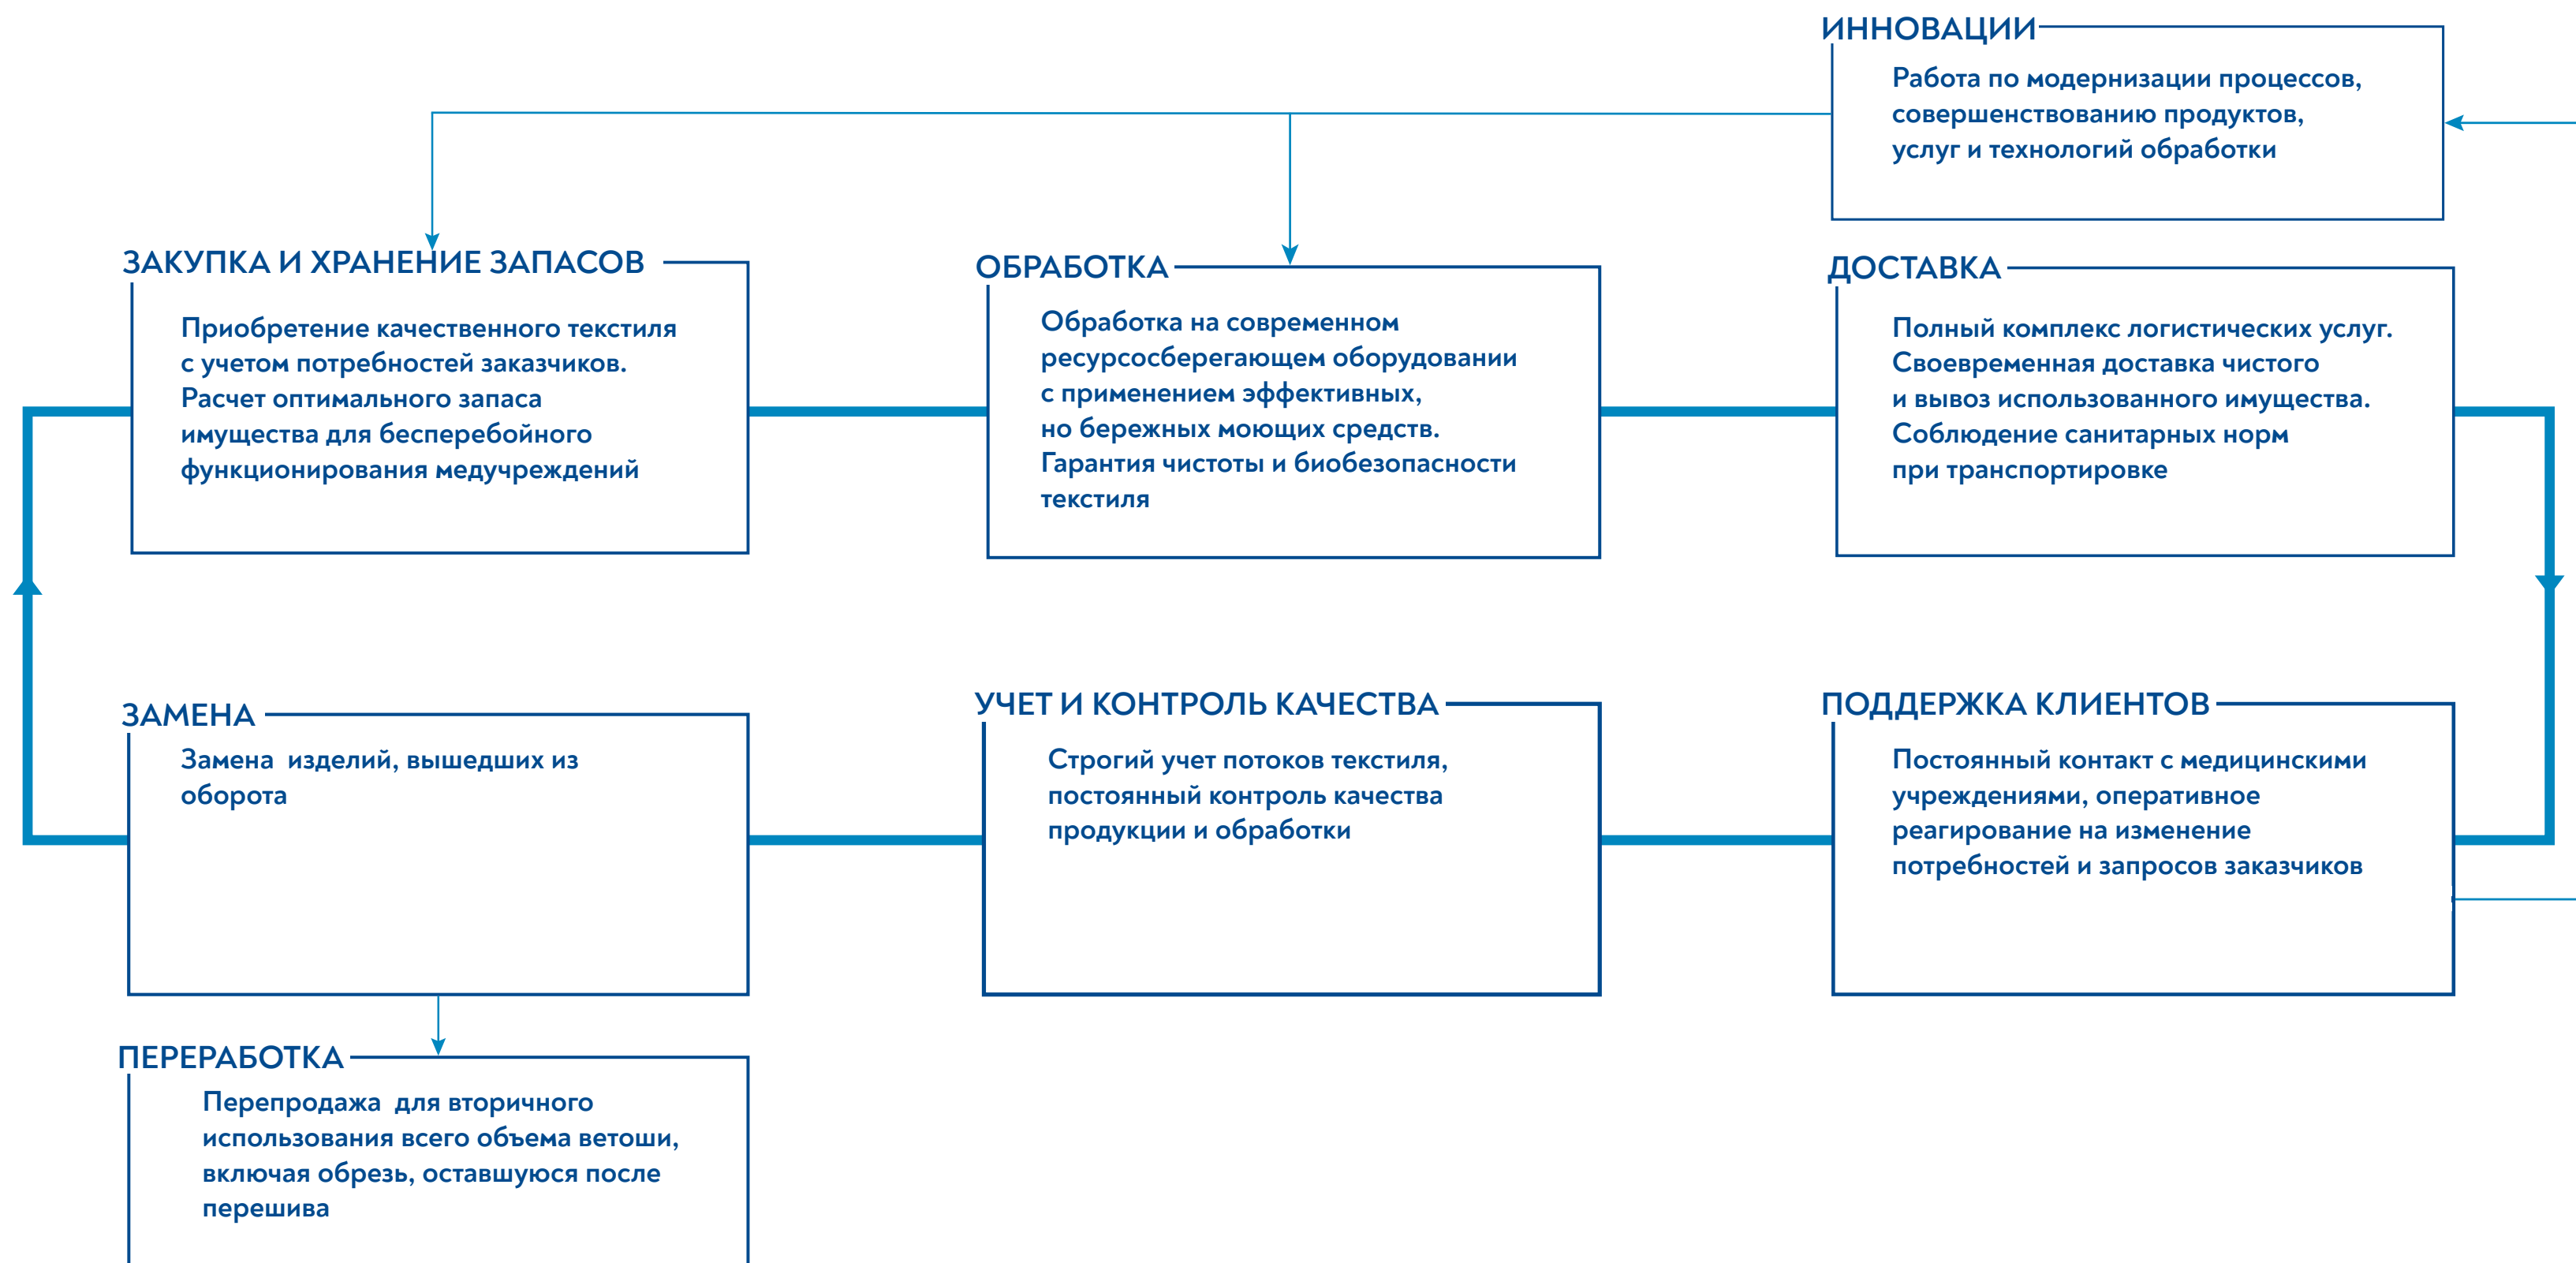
ИННОВАЦИИ

Работа по модернизации процессов, совершенствованию продуктов, услуг и технологий обработки

ЗАКУПКА И ХРАНЕНИЕ ЗАПАСОВ

Приобретение качественного текстиля с учетом потребностей заказчиков. Расчет оптимального запаса имущества для бесперебойного функционирования медучреждений

ОБРАБОТКА

Обработка на современном ресурсосберегающем оборудовании с применением эффективных, но бережных моющих средств. Гарантия чистоты и биобезопасности текстиля

ДОСТАВКА

Полный комплекс логистических услуг. Своевременная доставка чистого и вывоз использованного имущества. Соблюдение санитарных норм при транспортировке

ЗАМЕНА

Замена изделий, вышедших из оборота

УЧЕТ И КОНТРОЛЬ КАЧЕСТВА

Строгий учет потоков текстиля, постоянный контроль качества продукции и обработки

ПОДДЕРЖКА КЛИЕНТОВ

Постоянный контакт с медицинскими учреждениями, оперативное реагирование на изменение потребностей и запросов заказчиков

ПЕРЕРАБОТКА

Перепродажа для вторичного использования всего объема ветоши, включая обрезь, оставшуюся после перешива